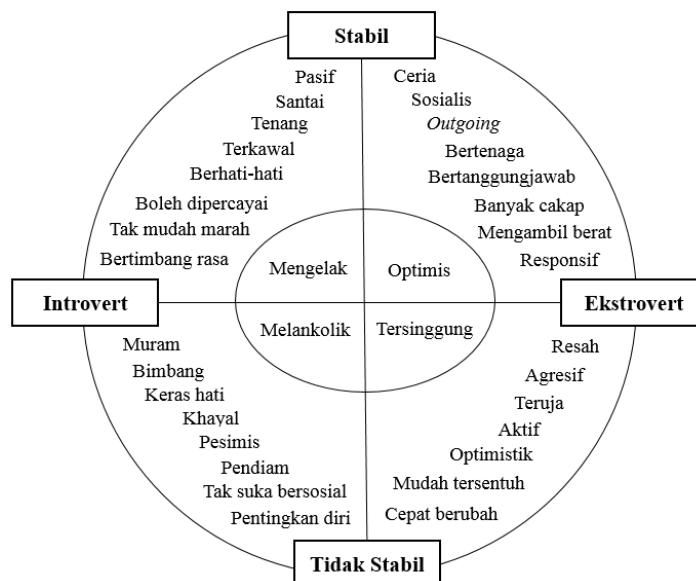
Stabil

Pasif
Santai
Tenang
Terkawal
Berhati-hati
Boleh dipercayai
Tak mudah marah
Bertimbang rasa

Ceria
Sosialis
Outgoing
Bertenaga
Bertanggungjawab
Banyak cakap
Mengambil berat
Responsif

Introvert

Mengelak
Optimis
Melankolik
Tersinggung

Ekstrovert

Muram
Bimbang
Keras hati
Khayal
Pesimis
Pendiam
Tak suka bersosial
Pentingkan diri

Resah
Agresif
Teruja
Aktif
Optimistik
Mudah tersentuh
Cepat berubah

Tidak Stabil